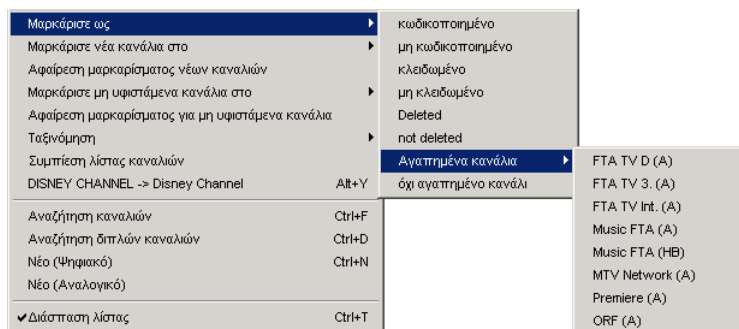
Μαρκάρισε ως
Μαρκάρισε νέα κανάλια στο
Αφαίρεση μαρκαρίσματος νέων καναλιών
Μαρκάρισε μη υφιστάμενα κανάλια στο
Αφαίρεση μαρκαρίσματος για μη υφιστάμενα κανάλια
Ταξινόμηση
Συμπίεση λίστας καναλιών
DISNEY CHANNEL -> Disney Channel Alt+Y
Αναζήτηση καναλιών Ctrl+F
Αναζήτηση διπλών καναλιών Ctrl+D
Νέο (Ψηφιακό) Ctrl+N
Νέο (Αναλογικό)
✔Διάσπαση λίστας Ctrl+T

κωδικοποιημένο
μη κωδικοποιημένο
κλειδωμένο
μη κλειδωμένο
Deleted
not deleted
Αγαπημένα κανάλια
όχι αγαπημένο κανάλι

FTA TV D (A)
FTA TV 3. (A)
FTA TV Int. (A)
Music FTA (A)
Music FTA (HB)
MTV Network (A)
Premiere (A)
ORF (A)